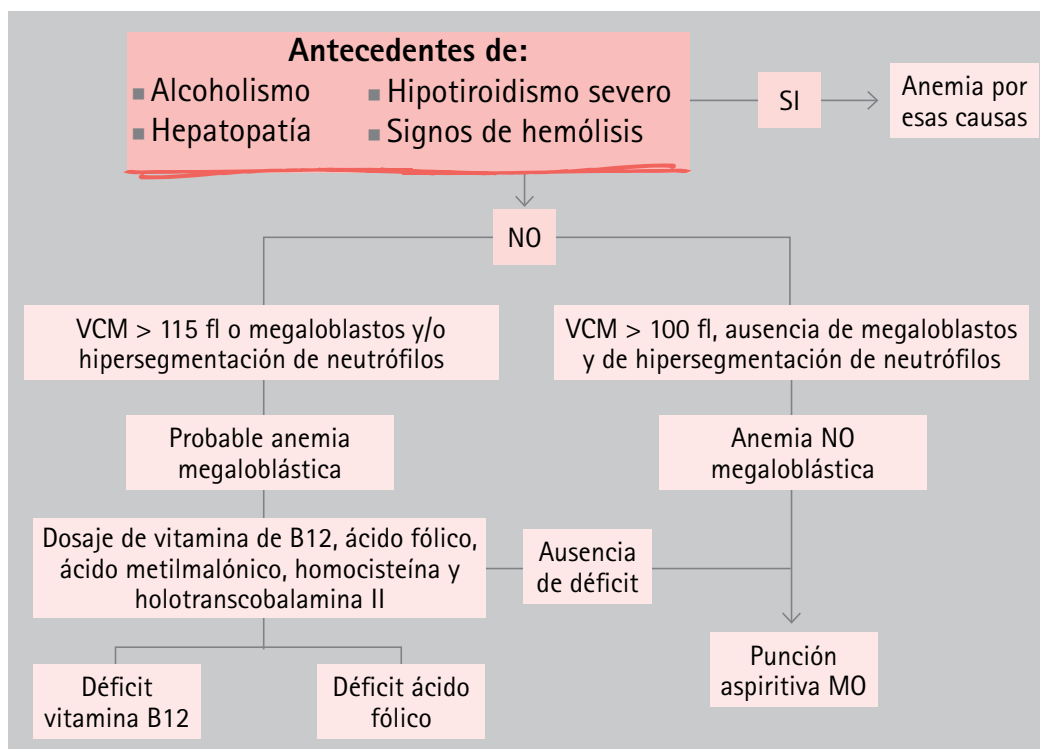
Antecedentes de:
Alcoholismo
Hipotiroidismo severo
Hepatopatía
Signos de hemólisis

SI

Anemia por esas causas

NO

VCM > 115 fl o megaloblastos y/o hipersegmentación de neutrófilos

VCM > 100 fl, ausencia de megaloblastos y de hipersegmentación de neutrófilos

Probable anemia megaloblástica

Anemia NO megaloblástica

Dosaje de vitamina de B12, ácido fólico, ácido metilmalónico, homocisteína y holotranscobalamina II

Ausencia de déficit

Punción aspiritiva MO

Déficit vitamina B12

Déficit ácido fólico